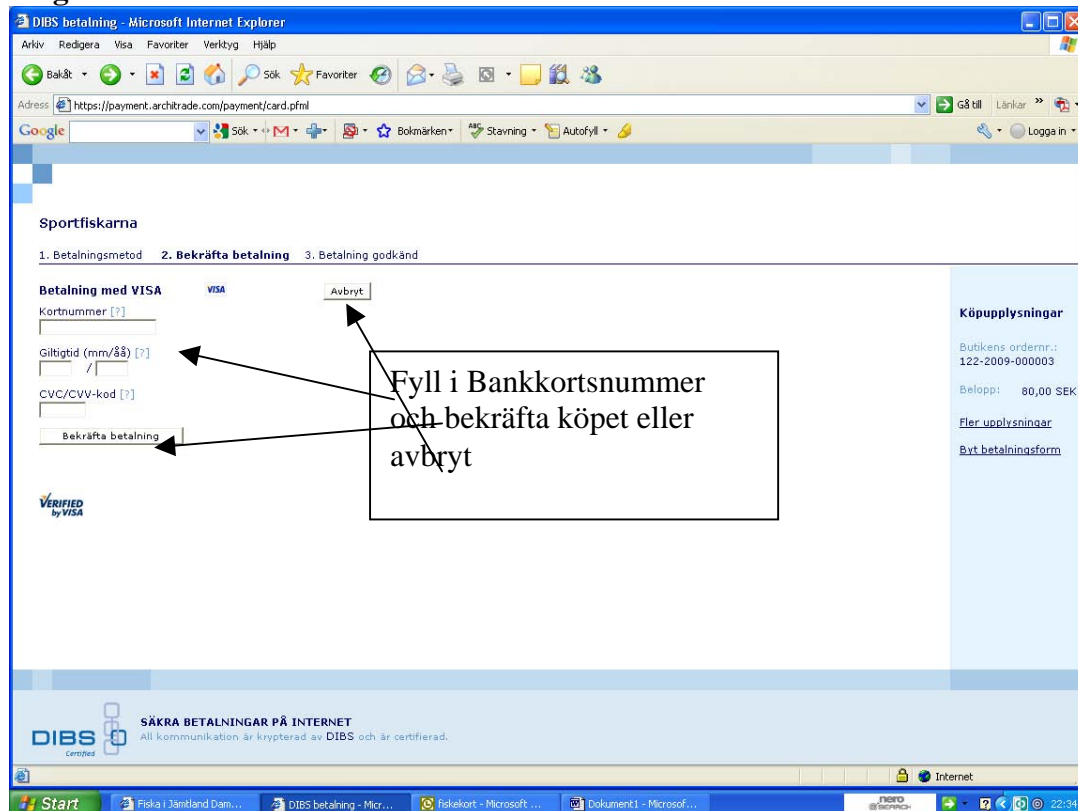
DIBS betalning - Microsoft Internet Explorer

Arkiv Redigera Visa Favoriter Verktyg Hjälp

Bakåt Sök Favoriter

Adress https://payment.architrade.com/payment/card.pfml

Gå till Länkar

Google Sök Bokmärken Stavning Autofyll Logga in

Sportfiskarna

1. Betalningsmetod 2. Bekräfta betalning 3. Betalning godkänd

Betalning med VISA VISA

Avbryt

Kortnummer [?]

Giltigtid (mm/åå) [?]

/

CVC/CVV-kod [?]

Bekräfta betalning

Fyll i Bankkortsnummer och bekräfta köpet eller avbryt

Köpupplysningar

Butikens ordernr.: 122-2009-000003

Belopp: 80,00 SEK

Fler upplysningar

Byt betalningsform

VERIFIED by VISA

DIBS Certified

SÄKRA BETALNINGAR PÅ INTERNET

All kommunikation är krypterad av DIBS och är certifierad.

Internet

Start Fiska i Jämtland Dam... DIBS betalning - Micr... fiskekort - Microsoft ... Dokument1 - Microsof... nero SEARCH 22:34